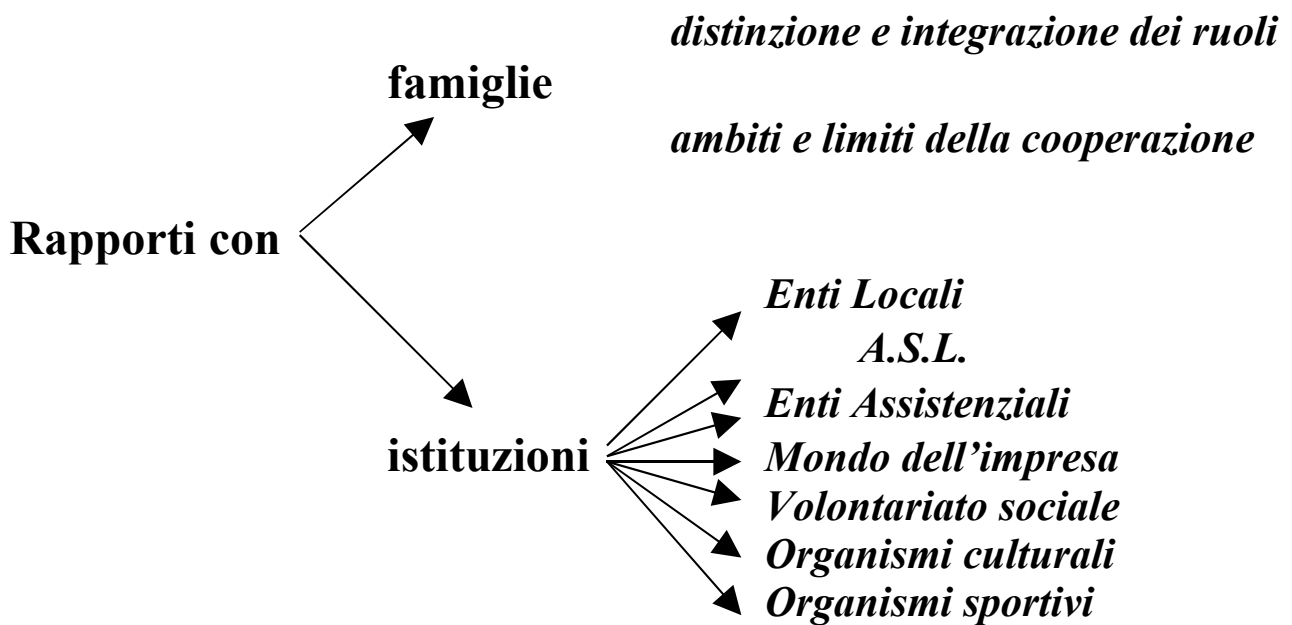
distinzione e integrazione dei ruoli

famiglie

ambiti e limiti della cooperazione

Rapporti con

Enti Locali

A.S.L.

Enti Assistenziali

istituzioni

Mondo dell'impresa

Volontariato sociale

Organismi culturali

Organismi sportivi